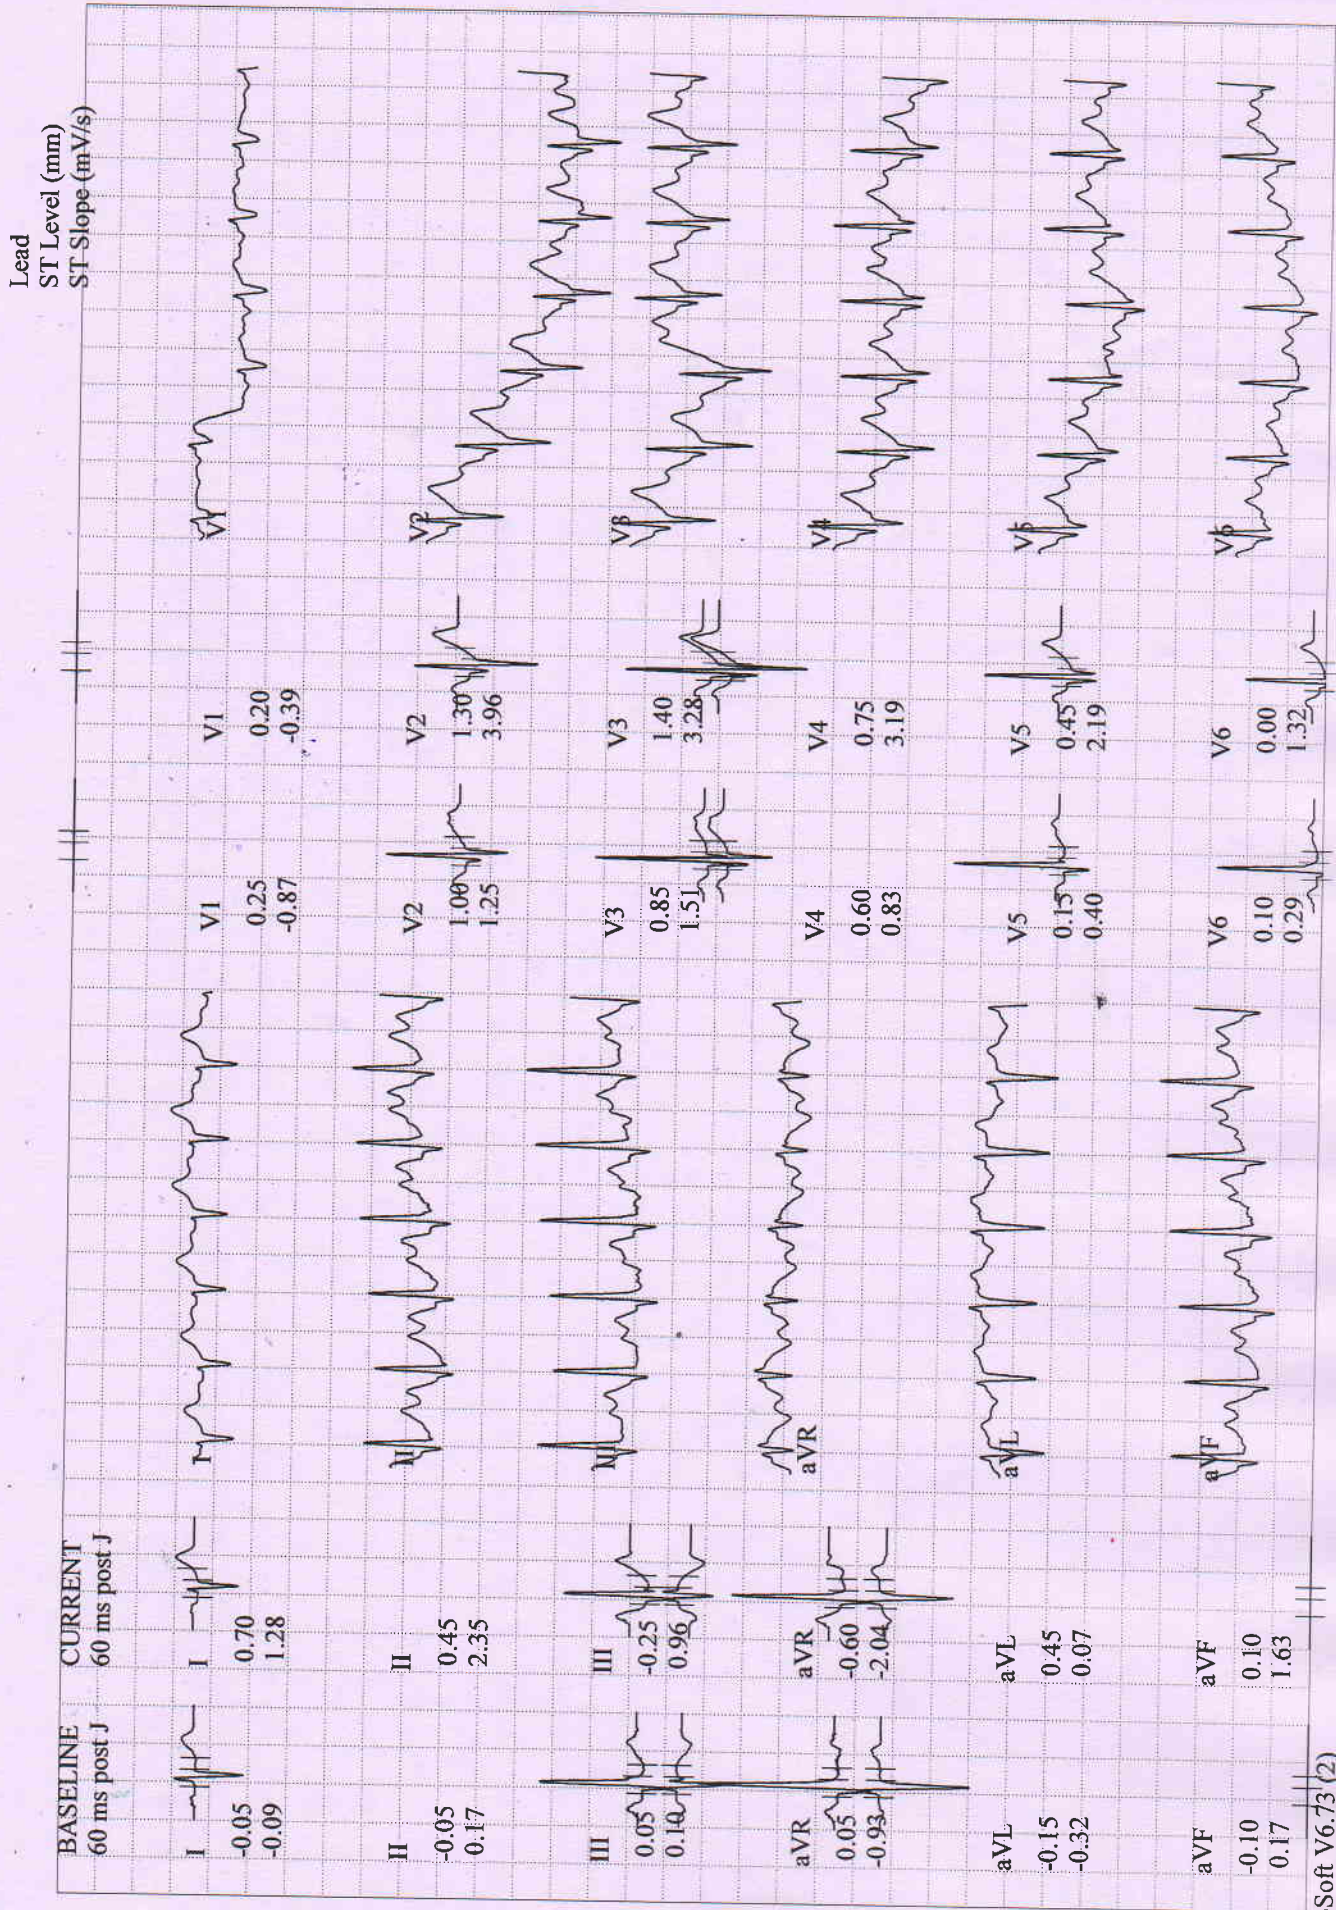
Lead
ST Level (mm)
ST Slope (mV/s)

BASELINE
60 ms post J

CURRENT
60 ms post J

I
-0.05
-0.09

I
0.70
1.28

II
-0.05
0.17

II
0.45
2.35

III
0.05
0.10

III
-0.25
0.96

aVR
0.05
-0.93

aVR
-0.60
-2.04

aVL
-0.15
-0.32

aVL
0.45
0.07

aVF
-0.10
0.17

aVF
0.10
1.63

I
II
III
aVR
aVL
aVF

V1
0.25
-0.87

V1
0.20
-0.39

V2
1.00
1.25

V2
1.30
3.96

V3
0.85
1.51

V3
1.40
3.28

V4
0.60
0.83

V4
0.75
3.19

V5
0.15
0.40

V5
0.45
2.19

V6
0.10
0.29

V6
0.00
1.32

V1
V2
V3
V4
V5
V6

Soft V6.73 (2)